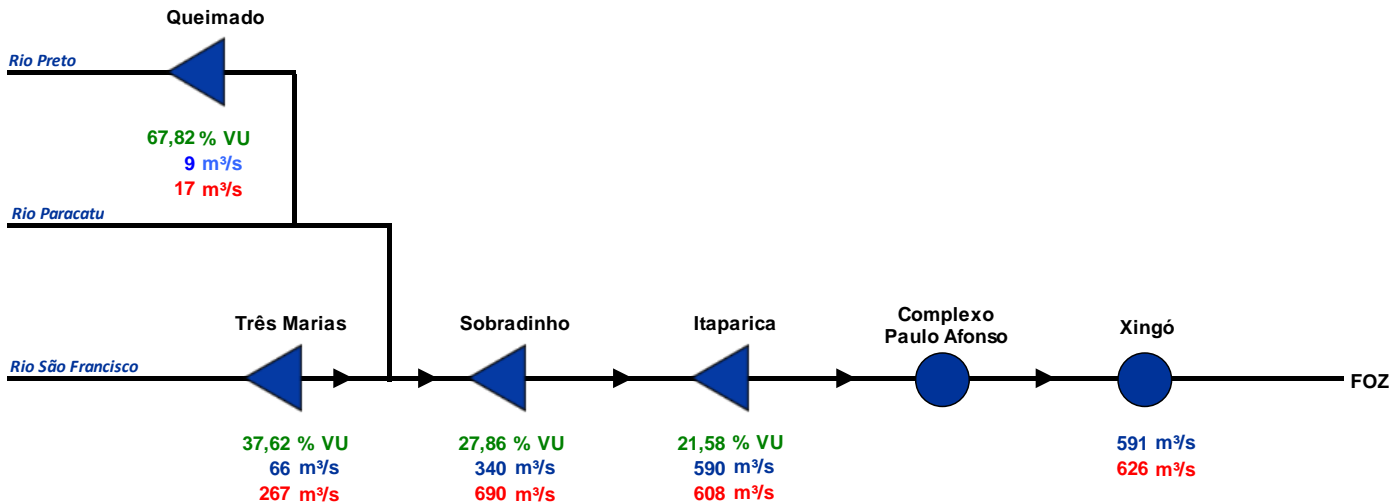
Queimado

Rio Preto

67,82 % VU
9 m³/s
17 m³/s

Rio Paracatu

Três Marias

Sobradinho

Itaparica

Complexo Paulo Afonso

Xingó

Rio São Francisco

FOZ

37,62 % VU
66 m³/s
267 m³/s

27,86 % VU
340 m³/s
690 m³/s

21,58 % VU
590 m³/s
608 m³/s

591 m³/s
626 m³/s